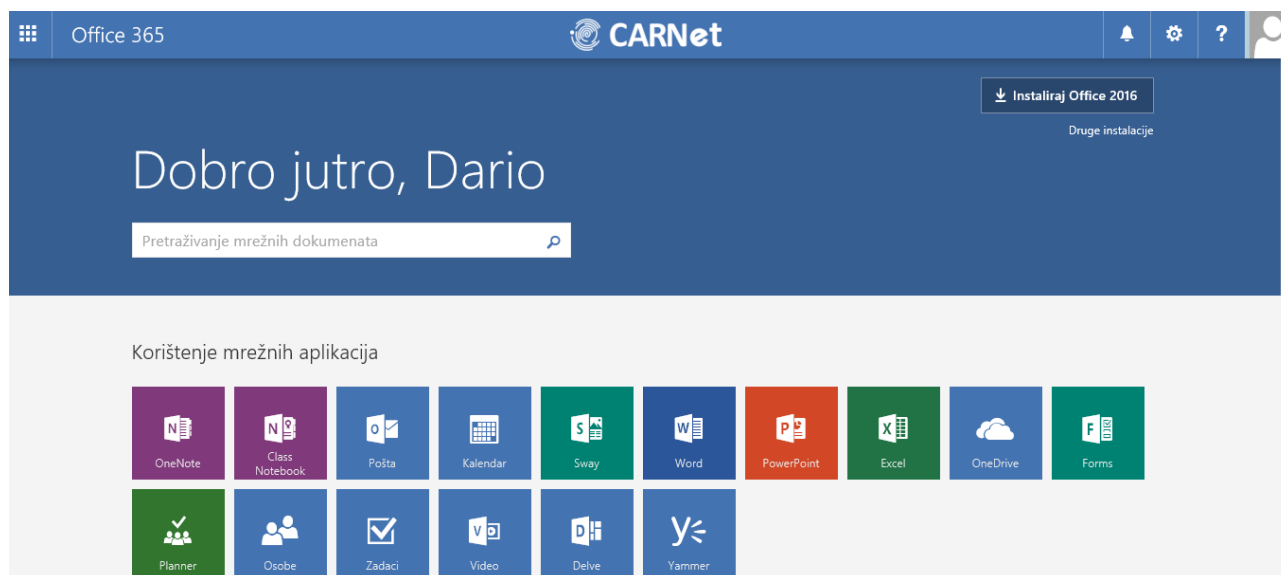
Office 365

CARNet

?

Instaliraj Office 2016

Druge instalacije

Dobro jutro, Dario

Pretraživanje mrežnih dokumenata

Korištenje mrežnih aplikacija

OneNote
Class Notebook
Pošta
Kalendar
Sway
Word
PowerPoint
Excel
OneDrive
Forms
Planner
Osobe
Zadaci
Video
Delve
Yammer